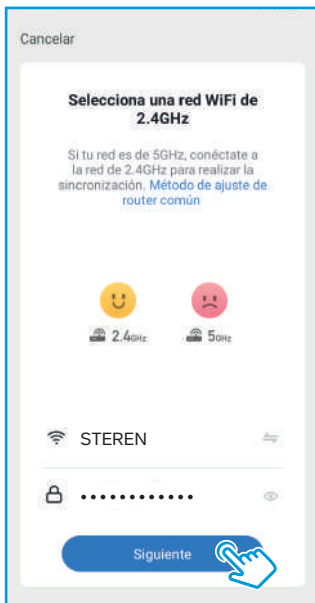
Cancelar

Selecciona una red WiFi de 2.4GHz

Si tu red es de 5GHz, conéctate a la red de 2.4GHz para realizar la sincronización. Método de ajuste de router común

2.4GHz

5GHz

STEREN

••••••••••••

Siguiente